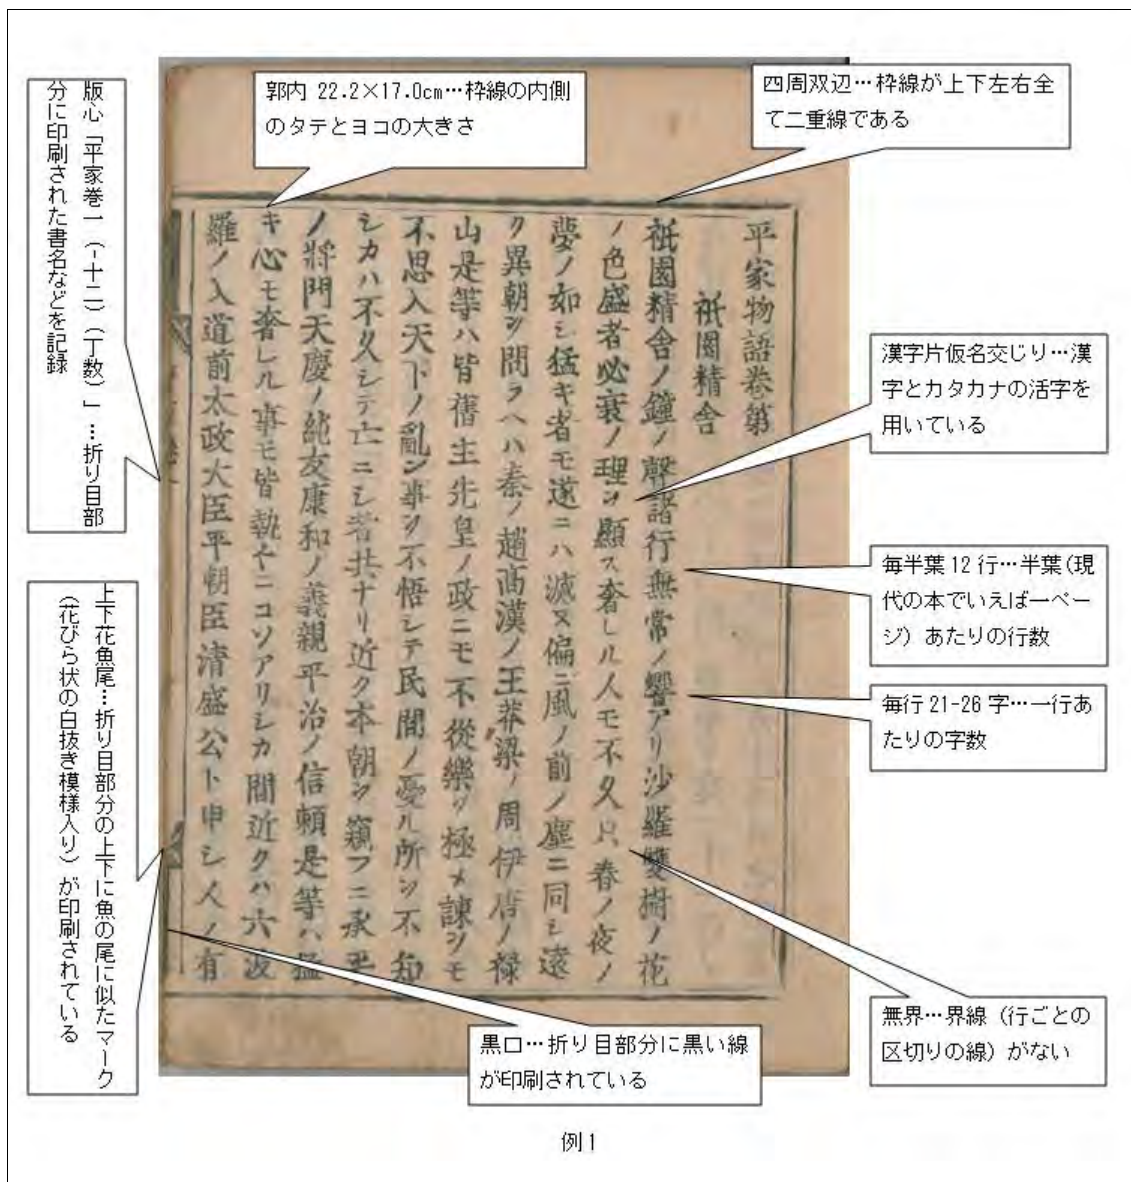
版心「平家巻一（-十二）（丁数）」…折り目部分に印刷された書名などを記録

郭内 22.2×17.0cm…枠線の内側のタテとヨコの大きさ

四周双辺…枠線が上下左右全て二重線である

平家物語巻第

祇園精舎

祇園精舎ノ鐘ノ聲諸行無常ノ響アリ沙羅雙樹ノ花ノ色盛者必衰ノ理ヲ顯ス奢レル人モ不久只春ノ夜ノ夢ノ如シ猛キ者モ遂ニハ滅ヌ偏ニ風ノ前ノ塵ニ同シ遠ク異朝ヲ問ラヘハ秦ノ趙高漢ノ王莽梁ノ周伊唐ノ祿山是等ハ皆舊主先皇ノ政ニモ不從樂ヲ極メ諫ヲモ不思入天下ノ亂ン事ヲ不悟シテ民間ノ愁ル所ヲ不知シカハ不久シテ亡ニシ者共ナリ近ク本朝ヲ窺フニ承平ノ將門天慶ノ純友康和ノ義親平治ノ信頼是等ハ猛キ心モ奢レル事モ皆執々ニコソアリシカ間近クハ六波羅ノ入道前太政大臣平朝臣清盛公ト申シ人ノ有

漢字片仮名交じり…漢字とカタカナの活字を用いている

毎半葉 12 行…半葉（現代の本でいえば一ページ）あたりの行数

毎行 21-26 字…一行あたりの字数

上下花魚尾…折り目部分の上下に魚の尾に似たマーク（花びら状の白抜き模様入り）が印刷されている

黒口…折り目部分に黒い線が印刷されている

無界…界線（行ごとの区切りの線）がない

例1